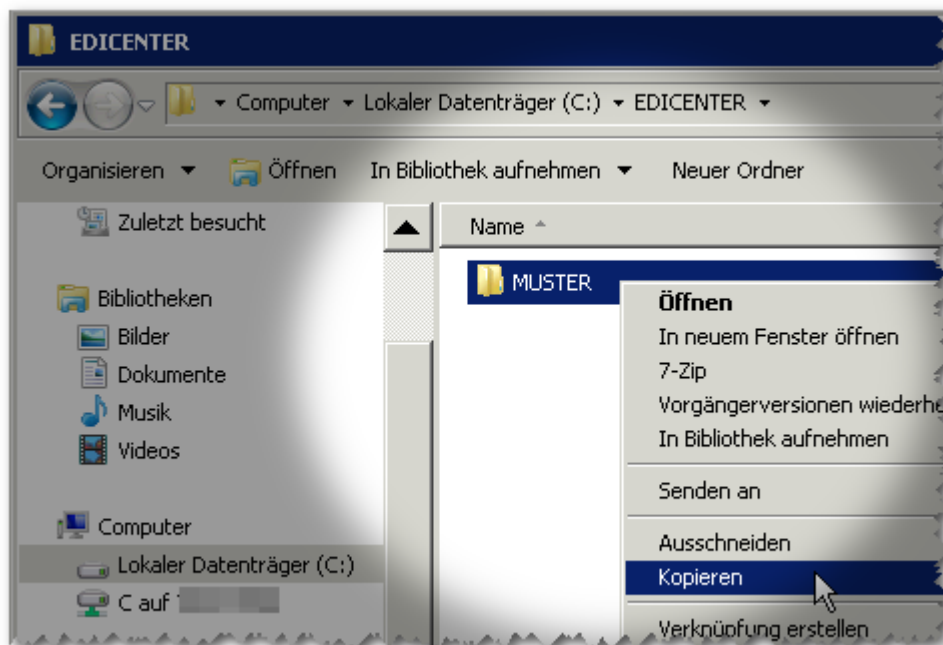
EDICENTER

Computer ▸ Lokaler Datenträger (C:) ▸ EDICENTER ▸

Organisieren ▾ Öffnen In Bibliothek aufnehmen ▾ Neuer Ordner

Zuletzt besucht

Bibliotheken
Bilder
Dokumente
Musik
Videos

Computer
Lokaler Datenträger (C:)
C auf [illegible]

Name

MUSTER

Öffnen
In neuem Fenster öffnen
7-Zip
Vorgängerversionen wiederhe
In Bibliothek aufnehmen
Senden an
Ausschneiden
Kopieren
Verknüpfung erstellen